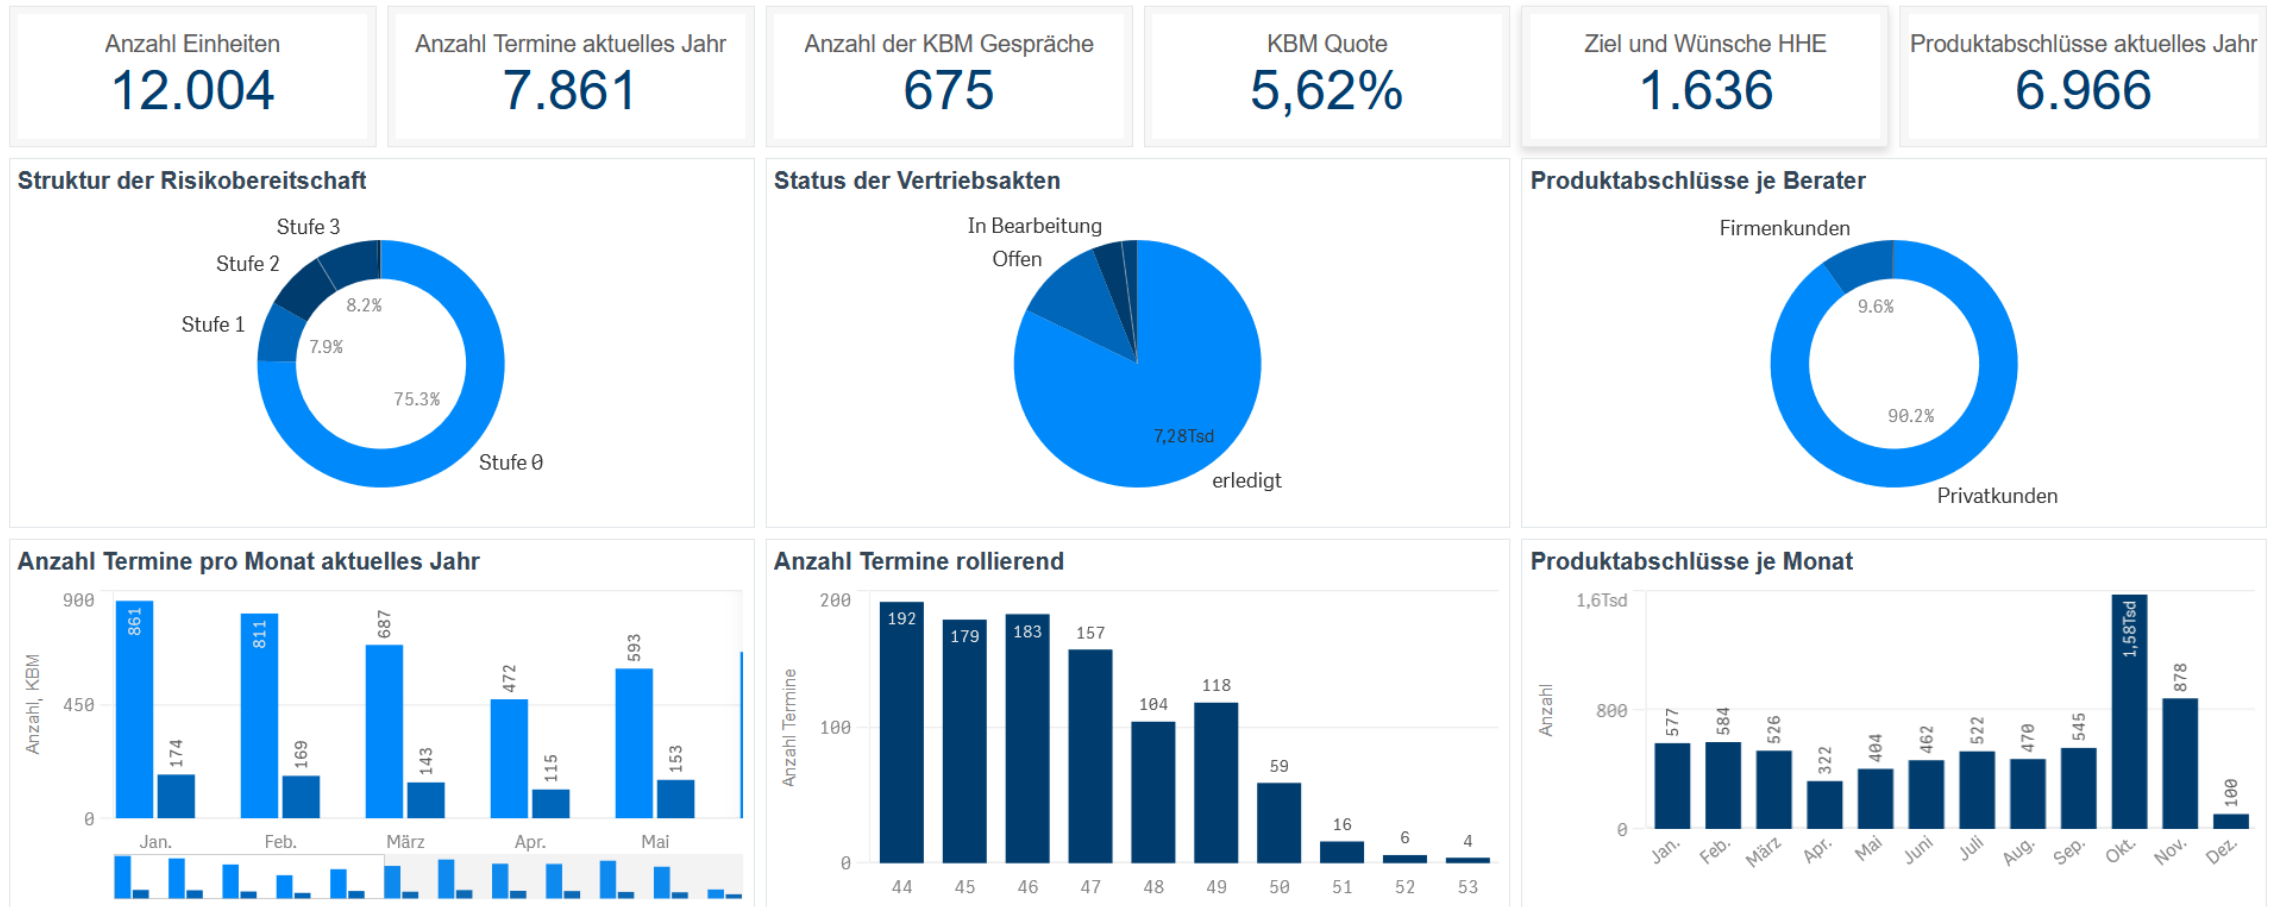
Anzahl Einheiten
12.004

Anzahl Termine aktuelles Jahr
7.861

Anzahl der KBM Gespräche
675

KBM Quote
5,62%

Ziel und Wünsche HHE
1.636

Produktabschlüsse aktuelles Jahr
6.966

Struktur der Risikobereitschaft

Stufe 3
Stufe 2
Stufe 1
8.2%
7.9%
75.3%
Stufe 0

Status der Vertriebsakten

In Bearbeitung
Offen
7,28Tsd
erledigt

Produktabschlüsse je Berater

Firmenkunden
9.6%
90.2%
Privatkunden

Anzahl Termine pro Monat aktuelles Jahr

900
450
0
Anzahl, KBM
861
174
811
169
687
143
472
115
593
153
Jan.
Feb.
März
Apr.
Mai

Anzahl Termine rollierend

200
100
0
Anzahl Termine
192
179
183
157
104
118
59
16
6
4
44
45
46
47
48
49
50
51
52
53

Produktabschlüsse je Monat

1,6Tsd
800
0
Anzahl
577
584
526
322
404
462
522
470
545
1,58Tsd
878
100
Jan.
Feb.
März
Apr.
Mai
Juni
Juli
Aug.
Sep.
Okt.
Nov.
Dez.